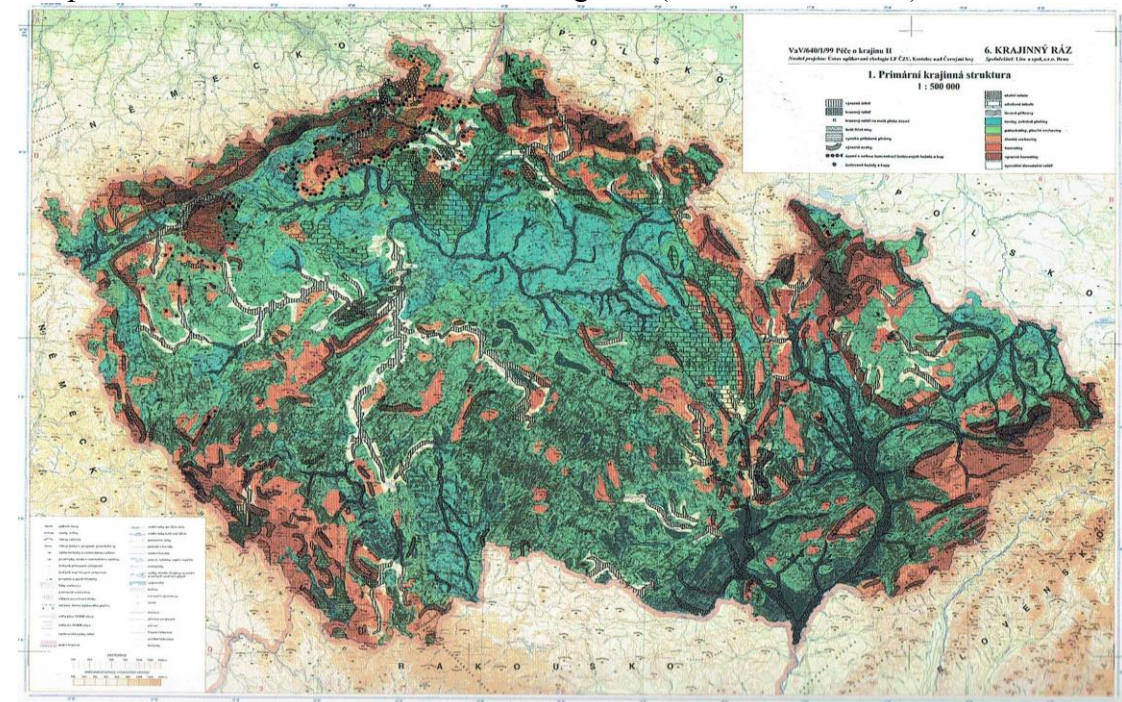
VaV/640/1/99 Péče o krajinu II
Nositel projektu: Ústav aplikované ekologie LF ČZU, Kostelec nad Černými lesy

6. KRAJINNÝ RÁZ
Spoluřešitel: Löw a spol., s.r.o. Brno

1. Primární krajinná struktura
1 : 500 000

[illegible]

N Ě M E C K O

P O L S K O

P O L S K O

N Ě M E C K O

R A K O U S K O

S L O V E N S K O

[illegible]